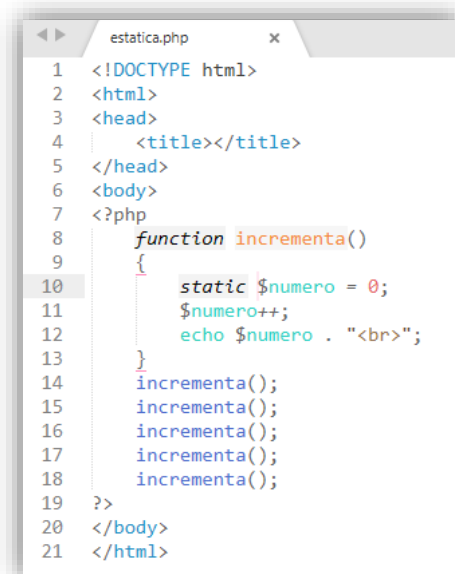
◀ ▶ estatica.php ×

1 <!DOCTYPE html>
2 <html>
3 <head>
4 <title></title>
5 </head>
6 <body>
7 <?php
8 function incrementa()
9 {
10 static $numero = 0;
11 $numero++;
12 echo $numero . "<br>";
13 }
14 incrementa();
15 incrementa();
16 incrementa();
17 incrementa();
18 incrementa();
19 ?>
20 </body>
21 </html>